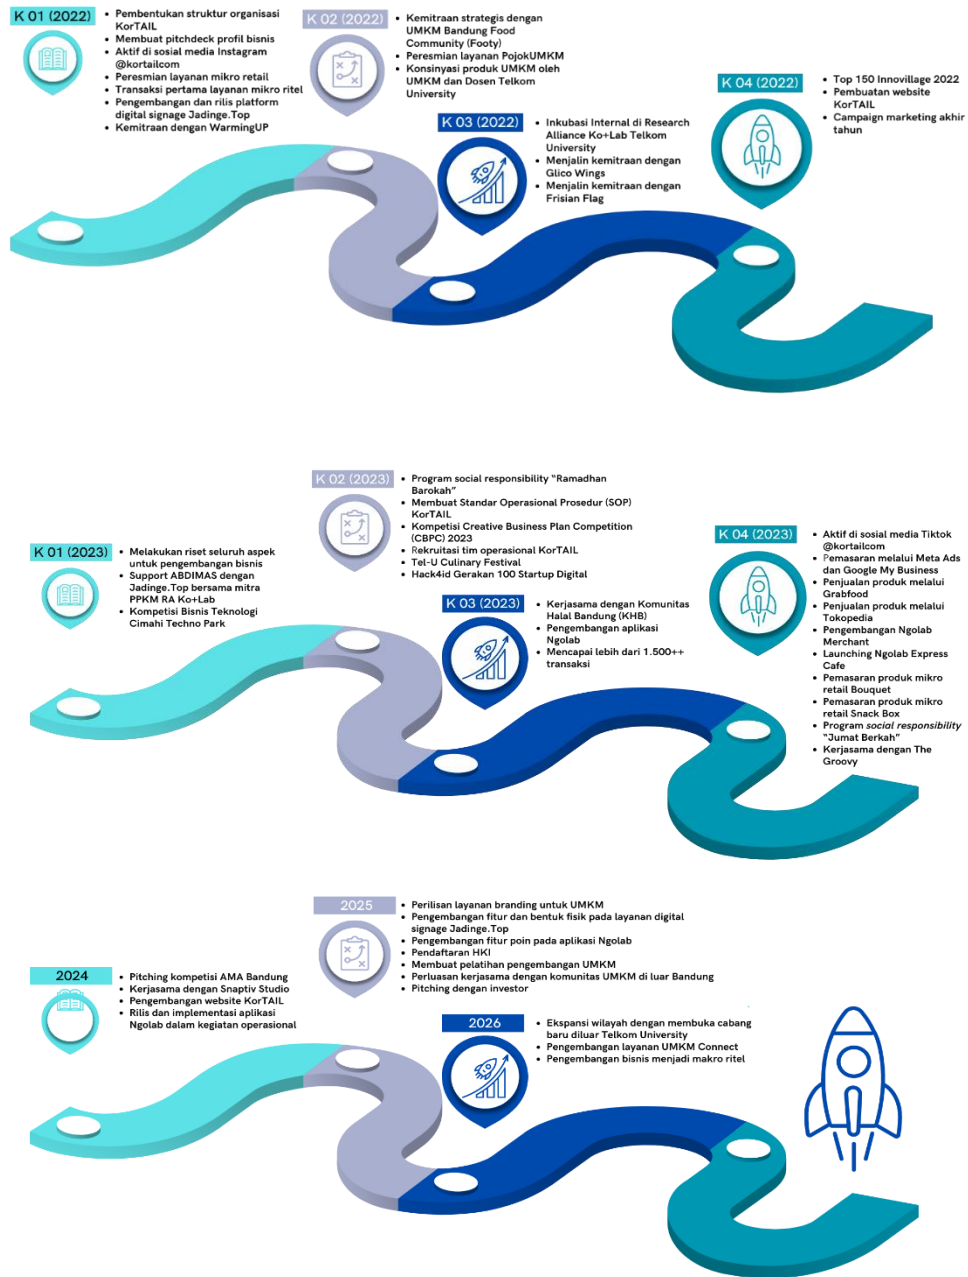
K 01 (2022)

- Pembentukan struktur organisasi KorTAIL
- Membuat pitchdeck profil bisnis
- Aktif di sosial media Instagram @kortailcom
- Peresmian layanan mikro retail
- Transaksi pertama layanan mikro ritel
- Pengembangan dan rilis platform digital signage Jadinge.Top
- Kemitraan dengan WarmingUP

K 02 (2022)

- Kemitraan strategis dengan UMKM Bandung Food Community (Footy)
- Peresmian layanan PojokUMKM
- Konsinyasi produk UMKM oleh UMKM dan Dosen Telkom University

K 03 (2022)

- Inkubasi Internal di Research Alliance Ko+Lab Telkom University
- Menjalin kemitraan dengan Glico Wings
- Menjalin kemitraan dengan Frisian Flag

K 04 (2022)

- Top 150 Innovillage 2022
- Pembuatan website KorTAIL
- Campaign marketing akhir tahun

K 01 (2023)

- Melakukan riset seluruh aspek untuk pengembangan bisnis
- Support ABDIMAS dengan Jadinge.Top bersama mitra PPKM RA Ko+Lab
- Kompetisi Bisnis Teknologi Cimahi Techno Park

K 02 (2023)

- Program social responsibility "Ramadhan Barokah"
- Membuat Standar Operasional Prosedur (SOP) KorTAIL
- Kompetisi Creative Business Plan Competition (CBPC) 2023
- Rekruitasi tim operasional KorTAIL
- Tel-U Culinary Festival
- Hack4id Gerakan 100 Startup Digital

K 03 (2023)

- Kerjasama dengan Komunitas Halal Bandung (KHB)
- Pengembangan aplikasi Ngolab
- Mencapai lebih dari 1.500++ transaksi

K 04 (2023)

- Aktif di sosial media Tiktok @kortailcom
- Pemasaran melalui Meta Ads dan Google My Business
- Penjualan produk melalui Grabfood
- Penjualan produk melalui Tokopedia
- Pengembangan Ngolab Merchant
- Launching Ngolab Express Cafe
- Pemasaran produk mikro retail Bouquet
- Pemasaran produk mikro retail Snack Box
- Program *social responsibility* "Jumat Berkah"
- Kerjasama dengan The Groovy

2024

- Pitching kompetisi AMA Bandung
- Kerjasama dengan Snaptiv Studio
- Pengembangan website KorTAIL
- Rilis dan implementasi aplikasi Ngolab dalam kegiatan operasional

2025

- Perilisan layanan branding untuk UMKM
- Pengembangan fitur dan bentuk fisik pada layanan digital signage Jadinge.Top
- Pengembangan fitur poin pada aplikasi Ngolab
- Pendaftaran HKI
- Membuat pelatihan pengembangan UMKM
- Perluasan kerjasama dengan komunitas UMKM di luar Bandung
- Pitching dengan investor

2026

- Ekspansi wilayah dengan membuka cabang baru diluar Telkom University
- Pengembangan layanan UMKM Connect
- Pengembangan bisnis menjadi makro ritel